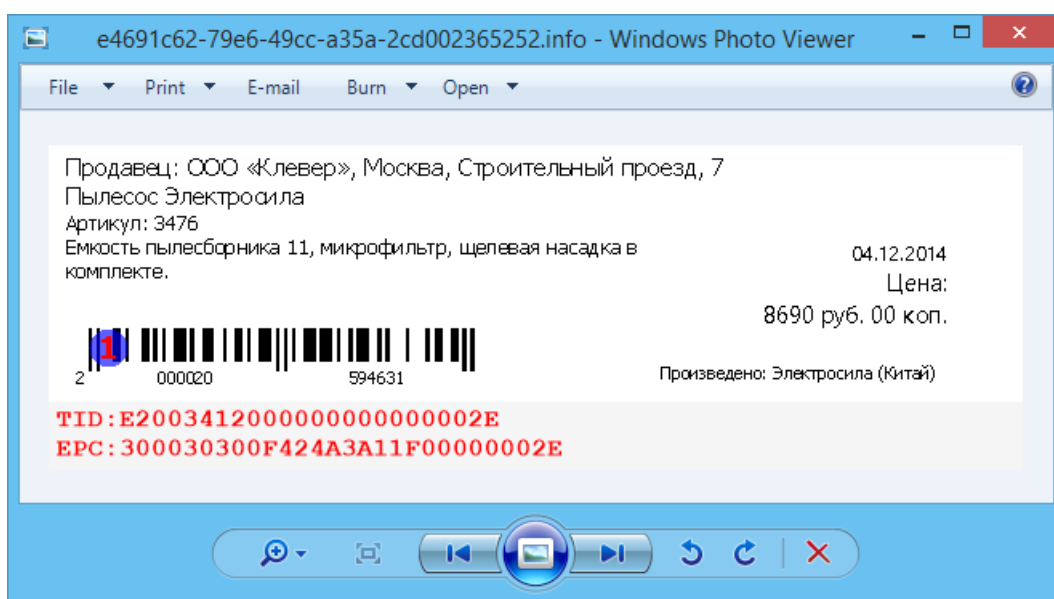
e4691c62-79e6-49cc-a35a-2cd002365252.info - Windows Photo Viewer

File ▼ Print ▼ E-mail Burn ▼ Open ▼

Продавец: ООО «Клевер», Москва, Строительный проезд, 7
Пылесос Электросила
Артикул: 3476
Емкость пылесборника 11, микрофильтр, щелевая насадка в комплекте.

04.12.2014
Цена:
8690 руб. 00 коп.

1
2 000020 594631

Произведено: Электросила (Китай)

TID:E2003412000000000000002E
EPC:300030300F424A3A11F00000002E